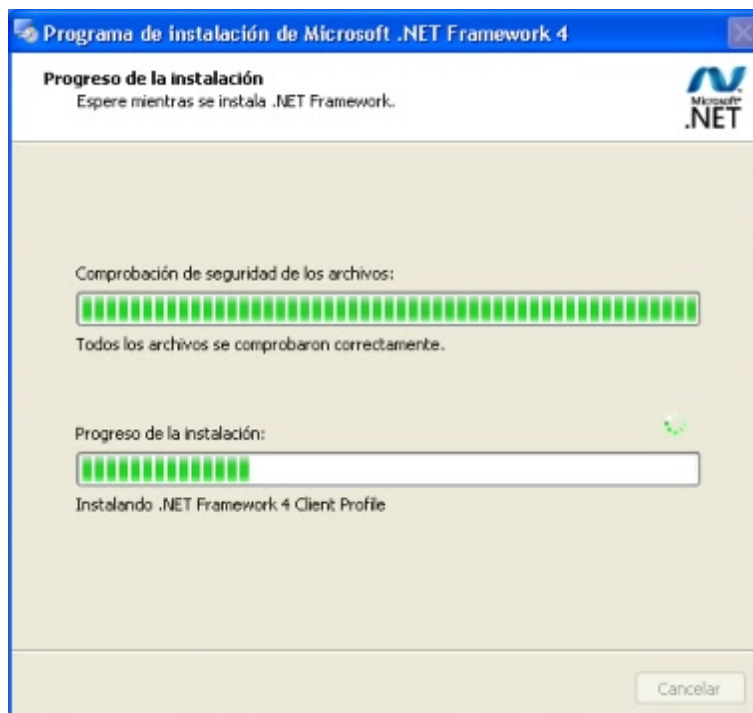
Programa de instalación de Microsoft .NET Framework 4

Progreso de la instalación
Espere mientras se instala .NET Framework.

Microsoft
.NET

Comprobación de seguridad de los archivos:

Todos los archivos se comprobaron correctamente.

Progreso de la instalación:

Instalando .NET Framework 4 Client Profile

Cancelar